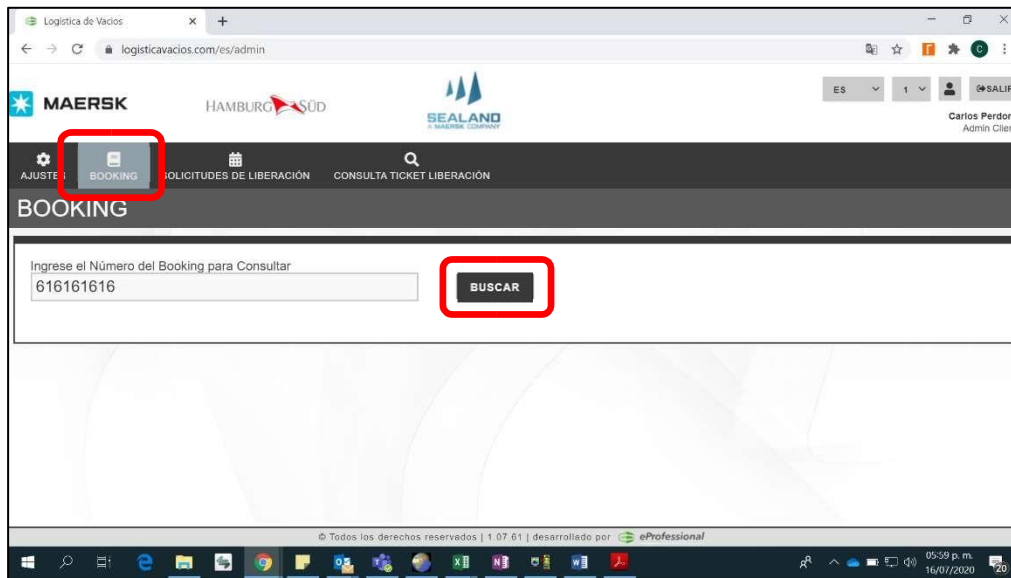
Logistica de Vacios × +

logisticavacios.com/es/admin

MAERSK HAMBURG SÜD SEALAND A MAERSK COMPANY

ES 1 SALIR

Carlos Perdor
Admin Clier

AJUSTES BOOKING SOLICITUDES DE LIBERACIÓN CONSULTA TICKET LIBERACIÓN

BOOKING

Ingrese el Número del Booking para Consultar
616161616

BUSCAR

© Todos los derechos reservados | 1.07.61 | desarrollado por eProfessional

05:59 p. m.
16/07/2020